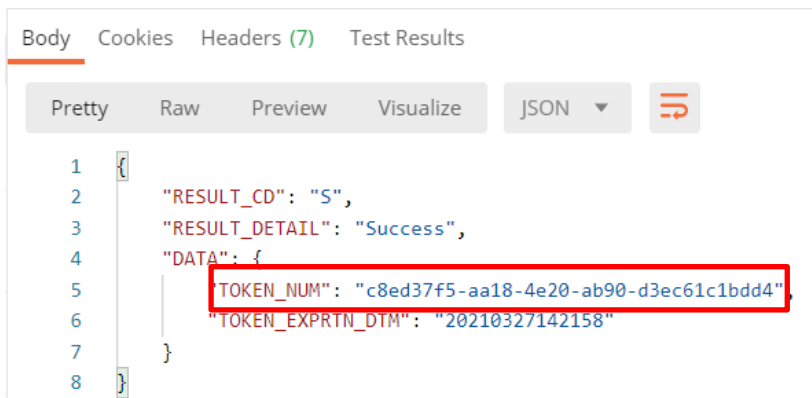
Body Cookies Headers (7) Test Results

Pretty Raw Preview Visualize JSON

1 {
2 "RESULT_CD": "S",
3 "RESULT_DETAIL": "Success",
4 "DATA": {
5 "TOKEN_NUM": "c8ed37f5-aa18-4e20-ab90-d3ec61c1bdd4",
6 "TOKEN_EXPRTN_DTM": "20210327142158"
7 }
8 }